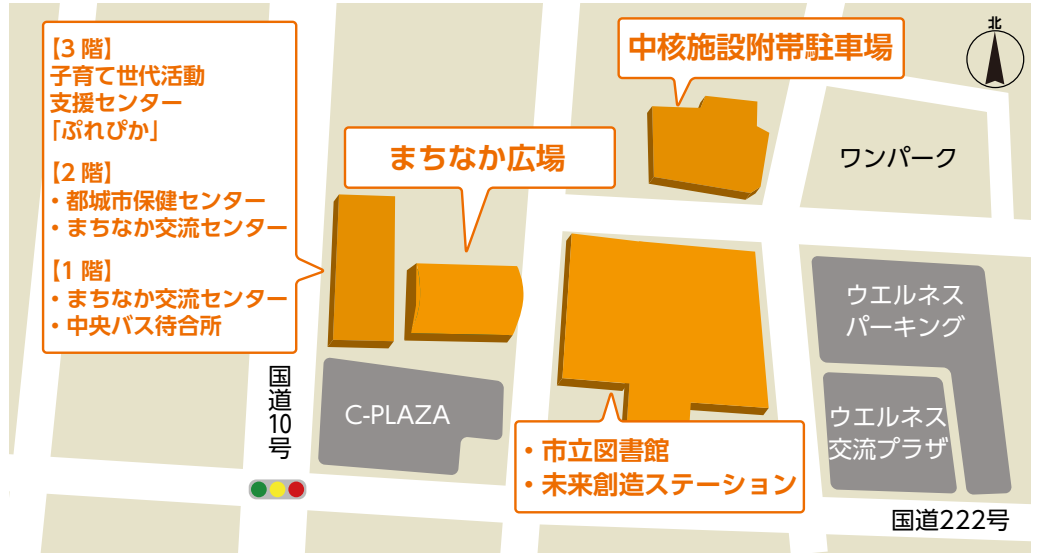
【3 階】
子育て世代活動支援センター
「ぷれぴか」

【2 階】
・都城市保健センター
・まちなか交流センター

【1 階】
・まちなか交流センター
・中央バス待合所

まちなか広場

中核施設附帯駐車場

北

ワンパーク

ウエルネスパーキング

ウエルネス交流プラザ

C-PLAZA

国道10号

・市立図書館
・未来創造ステーション

国道222号